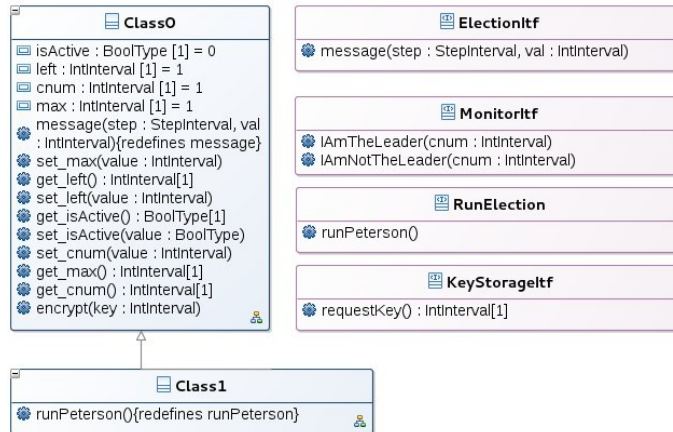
Class0

isActive : BoolType [1] = 0
left : IntInterval [1] = 1
cnum : IntInterval [1] = 1
max : IntInterval [1] = 1
message(step : StepInterval, val : IntInterval){redefines message}
set_max(value : IntInterval)
get_left() : IntInterval[1]
set_left(value : IntInterval)
get_isActive() : BoolType[1]
set_isActive(value : BoolType)
set_cnum(value : IntInterval)
get_max() : IntInterval[1]
get_cnum() : IntInterval[1]
encrypt(key : IntInterval)

ElectionItf

message(step : StepInterval, val : IntInterval)

MonitorItf

IAmTheLeader(cnum : IntInterval)
IAmNotTheLeader(cnum : IntInterval)

RunElection

runPeterson()

KeyStorageItf

requestKey() : IntInterval[1]

Class1

runPeterson(){redefines runPeterson}